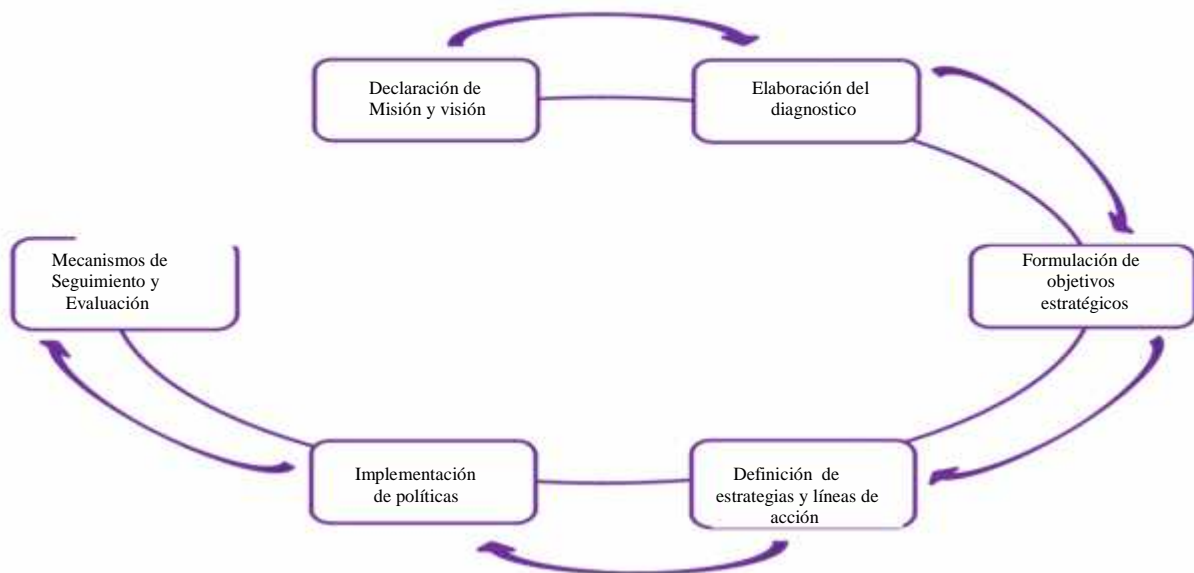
Declaración de Misión y visión

Elaboración del diagnostico

Formulación de objetivos estratégicos

Definición de estrategias y líneas de acción

Implementación de políticas

Mecanismos de Seguimiento y Evaluación